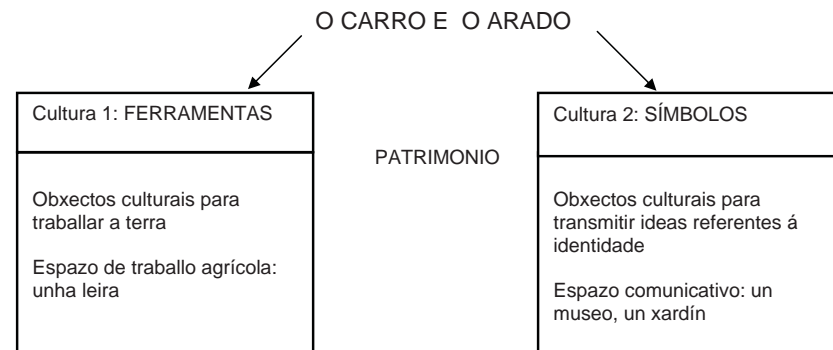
O CARRO E O ARADO

Cultura 1: FERRAMENTAS

Obxectos culturais para traballar a terra

Espazo de traballo agrícola: unha leira

PATRIMONIO

Cultura 2: SÍMBOLOS

Obxectos culturais para transmitir ideas referentes á identidade

Espazo comunicativo: un museo, un xardín